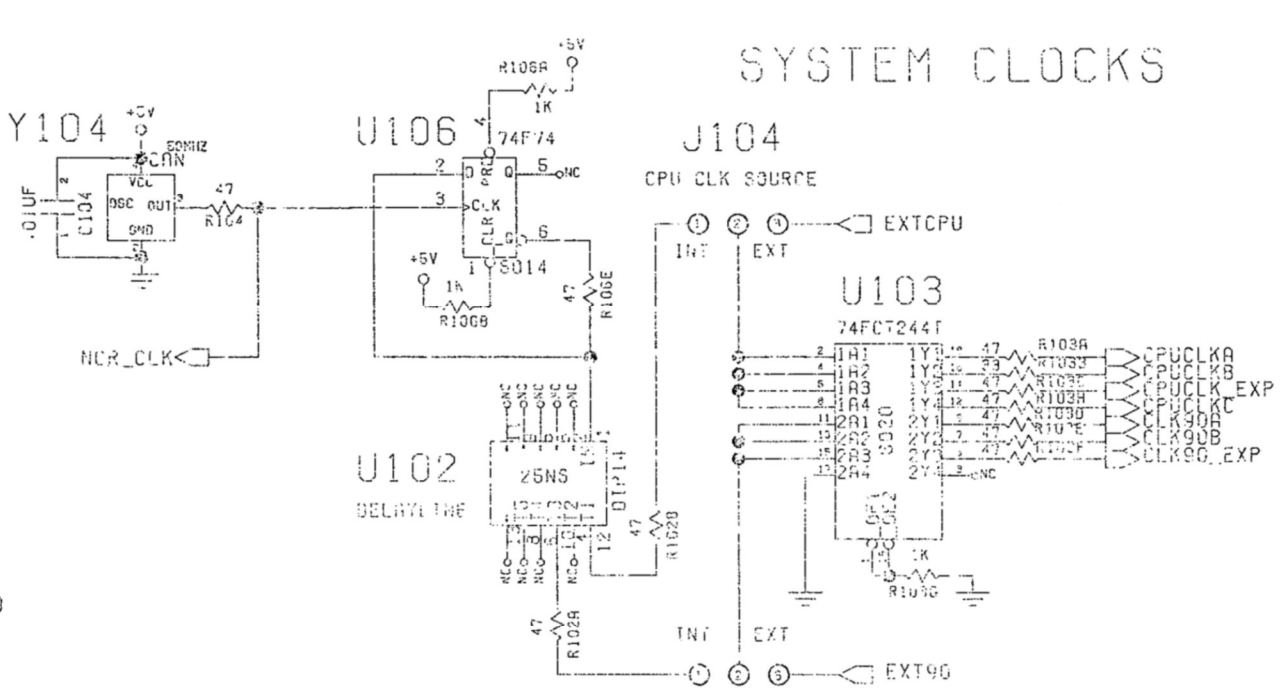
SYSTEM CLOCKS

Y104
+5V
50MHZ
CAN
VCC
OSC OUT
GND
.01UF
C104
47
R104

NCR_CLK

U106
74F74
R106A
+5V
1K
2 D PR Q 5 NC
3 CLK
CLR Q 6
+5V
1K
R106B
S014
47
R106E

J104
CPU CLK SOURCE
① ② ③ EXTCPU
INT EXT

U103
74FCT244F
1A1 1Y1
1A2 1Y2
1A3 1Y3
1A4 1Y4
2A1 2Y1
2A2 2Y2
2A3 2Y3
2A4 2Y4 NC
S020
47 R103A CPUCLKA
33 R103B CPUCLKB
47 R103C CPUCLK_EXP
47 R103H CPUCLKC
47 R103D CLK90A
47 R103E CLK90B
47 R103F CLK90_EXP
1K
R103G

U102
25NS
DELAYLINE
DIP14
NC NC NC NC NC
12
47
R102B
47
R102A

INT EXT
① ② ③ EXT90